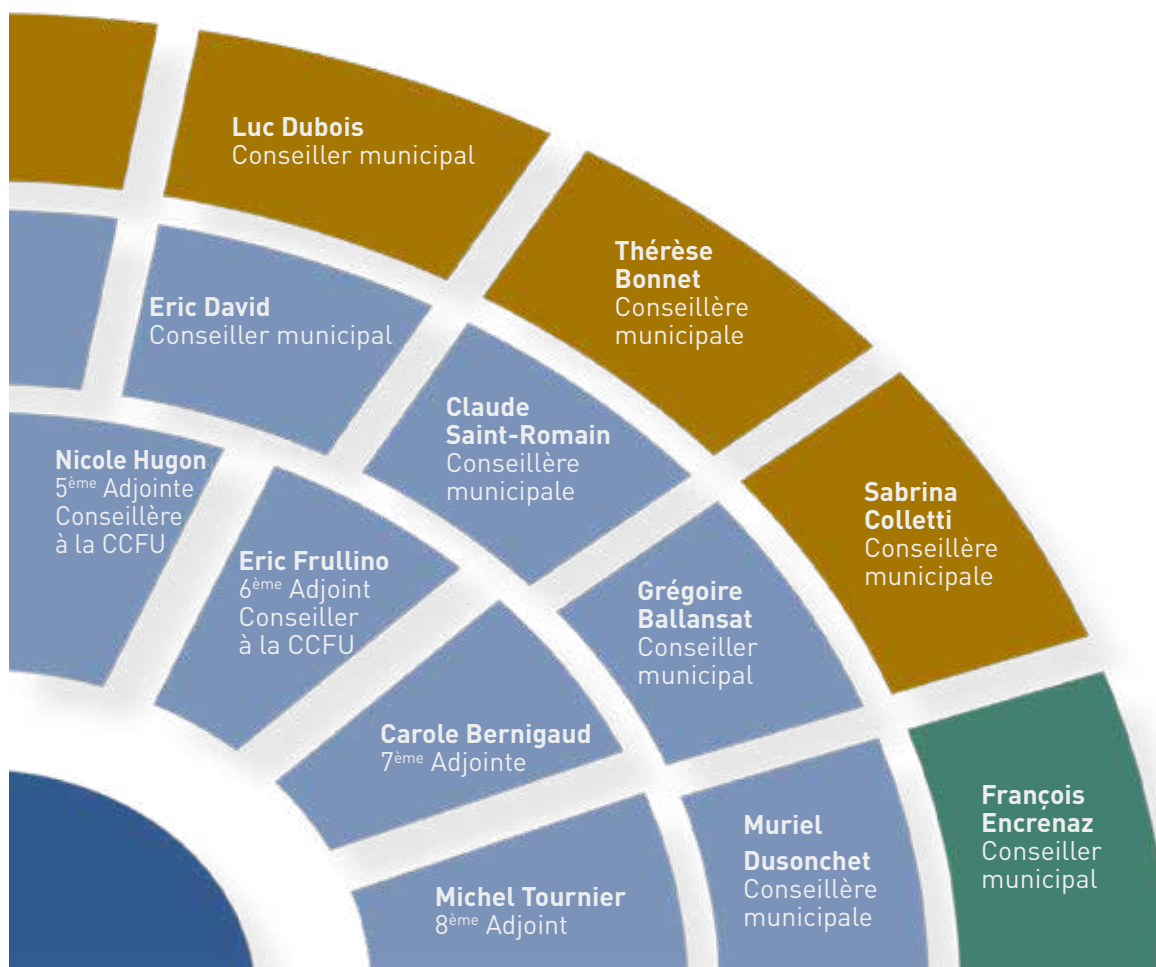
Luc Dubois
Conseiller municipal

Thérèse Bonnet
Conseillère municipale

Eric David
Conseiller municipal

Claude Saint-Romain
Conseillère municipale

Sabrina Colletti
Conseillère municipale

Nicole Hugon
5$^{ème}$ Adjointe
Conseillère à la CCFU

Eric Frullino
6$^{ème}$ Adjoint
Conseiller à la CCFU

Grégoire Ballansat
Conseiller municipal

Carole Bernigaud
7$^{ème}$ Adjointe

François Encrenaz
Conseiller municipal

Muriel Dusonchet
Conseillère municipale

Michel Tournier
8$^{ème}$ Adjoint